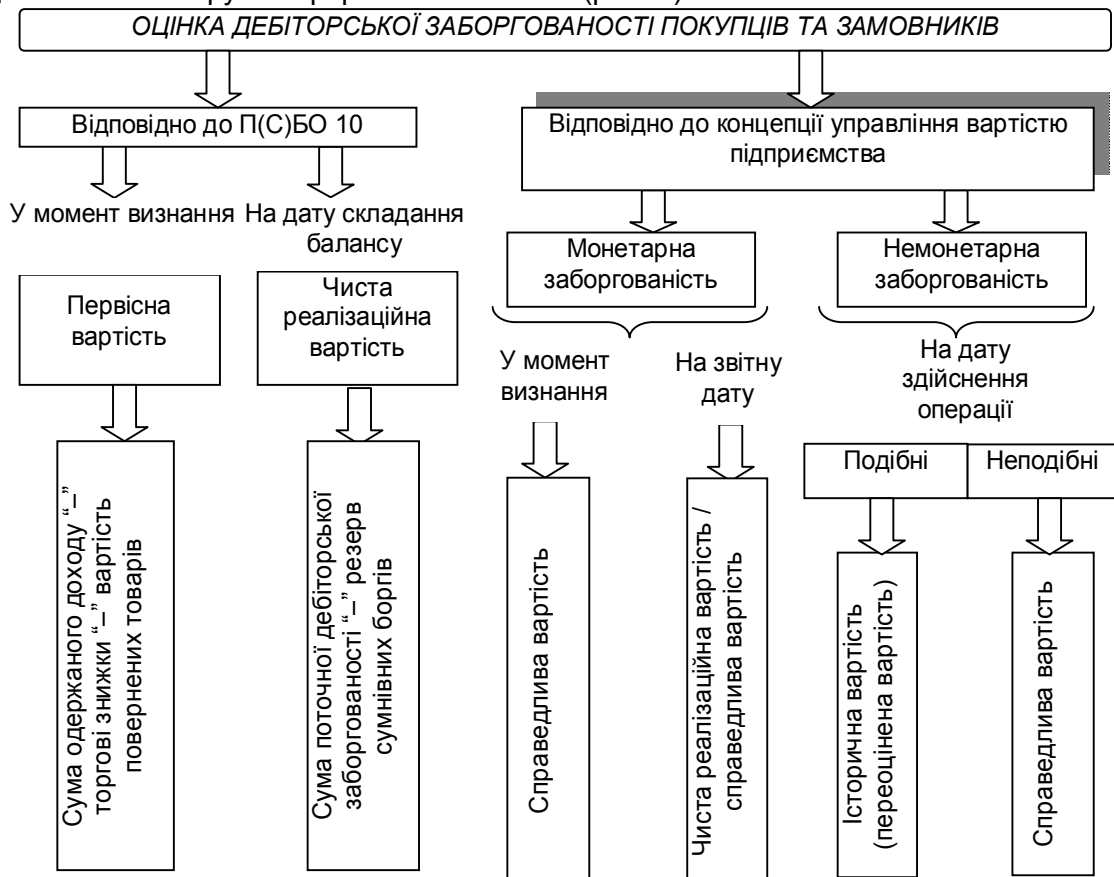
ОЦІНКА ДЕБІТОРСЬКОЇ ЗАБОРГОВАНОСТІ ПОКУПЦІВ ТА ЗАМОВНИКІВ

Відповідно до П(С)БО 10

У момент визнання

На дату складання балансу

Первісна вартість

Чиста реалізаційна вартість

Сума одержаного доходу "–" торгові знижки "–" вартість повернених товарів

Сума поточної дебіторської заборгованості "–" резерв сумнівних боргів

Відповідно до концепції управління вартістю підприємства

Монетарна заборгованість

Немонетарна заборгованість

У момент визнання

На звітну дату

На дату здійснення операції

Подібні

Неподібні

Справедлива вартість

Чиста реалізаційна вартість / справедлива вартість

Історична вартість (переоцінена вартість)

Справедлива вартість